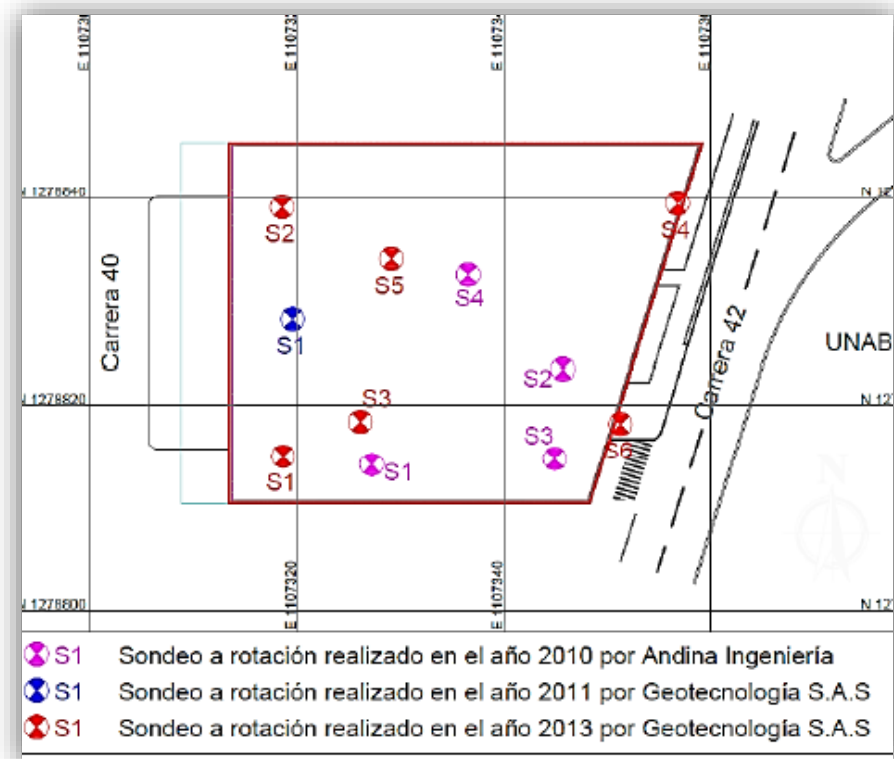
E 11073
E 110732
E 11073
E 110730

N 1278840
N 12
N 1278820
N 12
N 1278800
N 12

Carrera 40
Carrera 42
UNAB

S2
S5
S4
S4
S1
S2
S3
S3
S6
S1
S1

E 1107320
E 1107340

S1 Sondeo a rotación realizado en el año 2010 por Andina Ingeniería
S1 Sondeo a rotación realizado en el año 2011 por Geotecnología S.A.S
S1 Sondeo a rotación realizado en el año 2013 por Geotecnología S.A.S